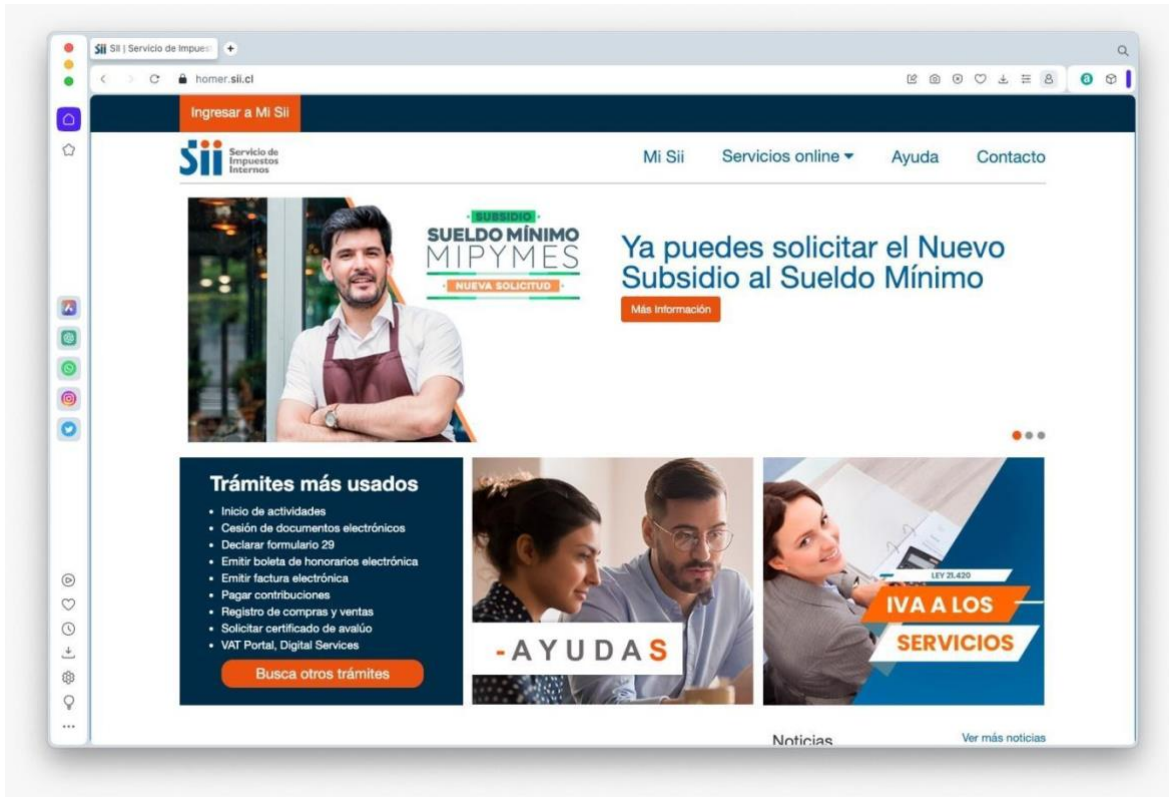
SII | Servicio de Impues

homer.sii.cl

Ingresar a Mi Sii

Sii Servicio de Impuestos Internos

Mi Sii Servicios online ▾ Ayuda Contacto

SUBSIDIO
SUELDO MÍNIMO
MIPYMES
NUEVA SOLICITUD

Ya puedes solicitar el Nuevo Subsidio al Sueldo Mínimo

Más Información

Trámites más usados
- Inicio de actividades
- Cesión de documentos electrónicos
- Declarar formulario 29
- Emitir boleta de honorarios electrónica
- Emitir factura electrónica
- Pagar contribuciones
- Registro de compras y ventas
- Solicitar certificado de avalúo
- VAT Portal, Digital Services

Busca otros trámites

-AYUDAS

LEY 21.420
IVA A LOS
SERVICIOS

Noticias

Ver más noticias